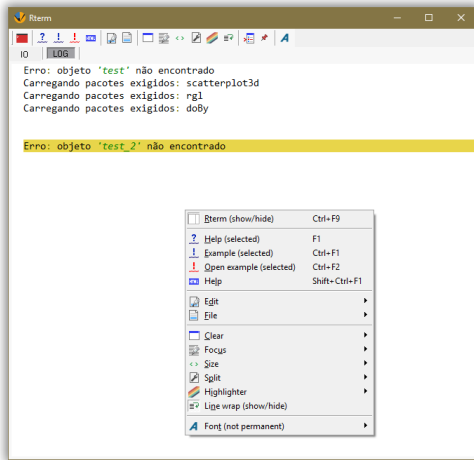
Rterm

IO LOG

Erro: objeto 'test' não encontrado
Carregando pacotes exigidos: scatterplot3d
Carregando pacotes exigidos: rgl
Carregando pacotes exigidos: doBy

Erro: objeto 'test_2' não encontrado

Rterm (show/hide) Ctrl+F9
Help (selected) F1
Example (selected) Ctrl+F1
Open example (selected) Ctrl+F2
Help Shift+Ctrl+F1
Edit
File
Clear
Focus
Size
Split
Highlighter
Line wrap (show/hide)
Font (not permanent)